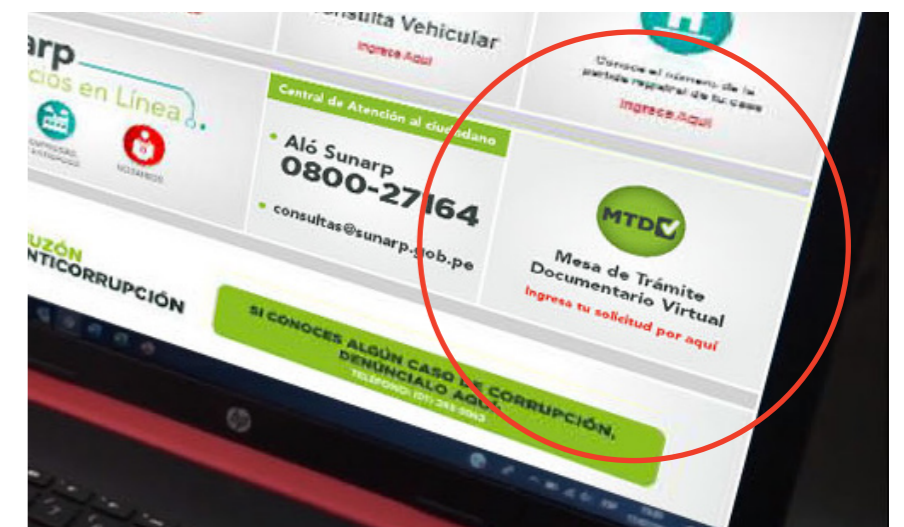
arp
cios en Línea

Consulta Vehicular
Ingrese Aquí

Conoce el número de la partida registral de tu casa
Ingresa Aquí

Central de Atención al ciudadano
Aló Sunarp
0800-27164
consultas@sunarp.gob.pe

MTD
Mesa de Trámite Documentario Virtual
Ingresa tu solicitud por aquí

BUZÓN
ANTICORRUPCIÓN

SI CONOCES ALGÚN CASO DE CORRUPCIÓN, DENÚNCIALO AQUÍ
TELÉFONO: (01) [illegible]